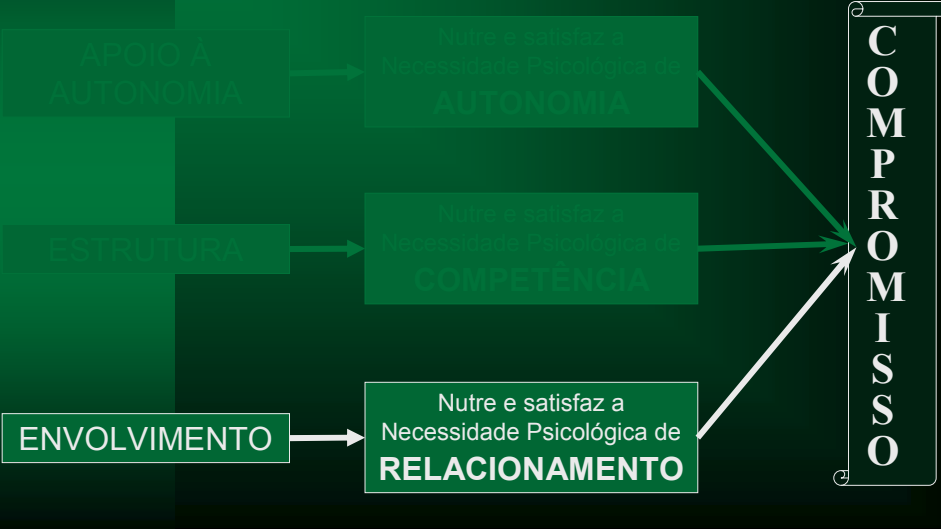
APOIO À AUTONOMIA

Nutre e satisfaz a Necessidade Psicológica de AUTONOMIA

ESTRUTURA

Nutre e satisfaz a Necessidade Psicológica de COMPETÊNCIA

ENVOLVIMENTO

Nutre e satisfaz a Necessidade Psicológica de RELACIONAMENTO

COMPROMISSO